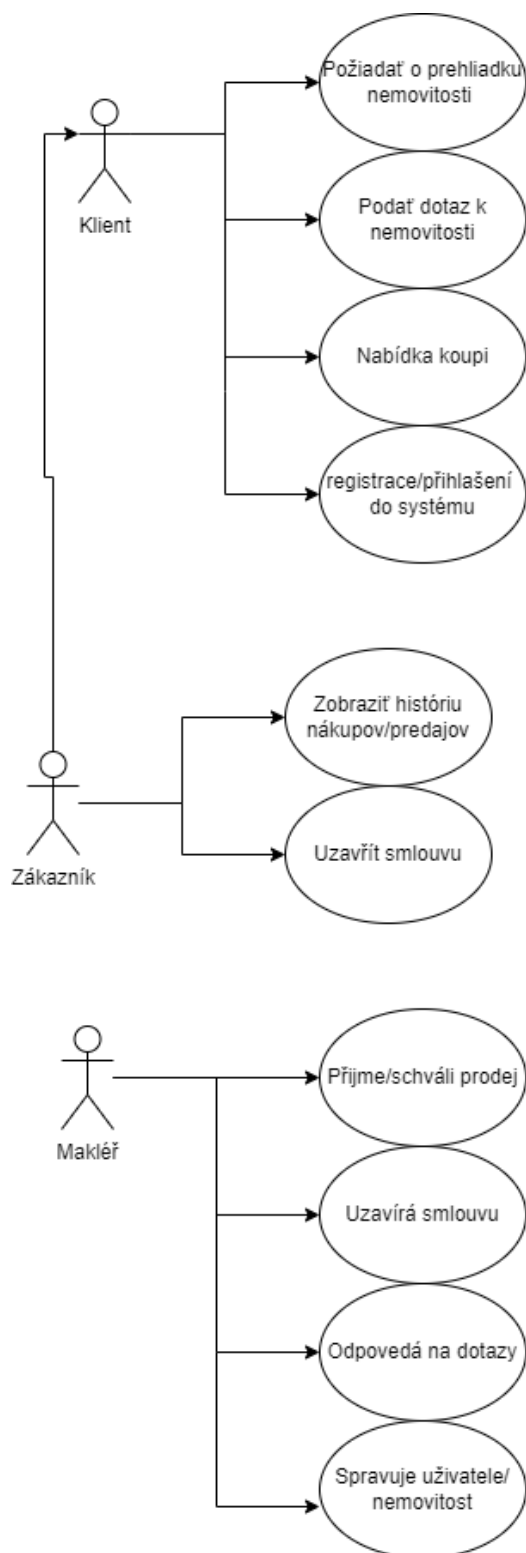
Klient

Požiadať o prehliadku nemovitosti

Podať dotaz k nemovitosti

Nabídka koupi

registrace/přihlašení do systému

Zákazník

Zobraziť históriu nákupov/predajov

Uzavřít smlouvu

Makléř

Přijme/schváli prodej

Uzavírá smlouvu

Odpovedá na dotazy

Spravuje uživatele/ nemovitost